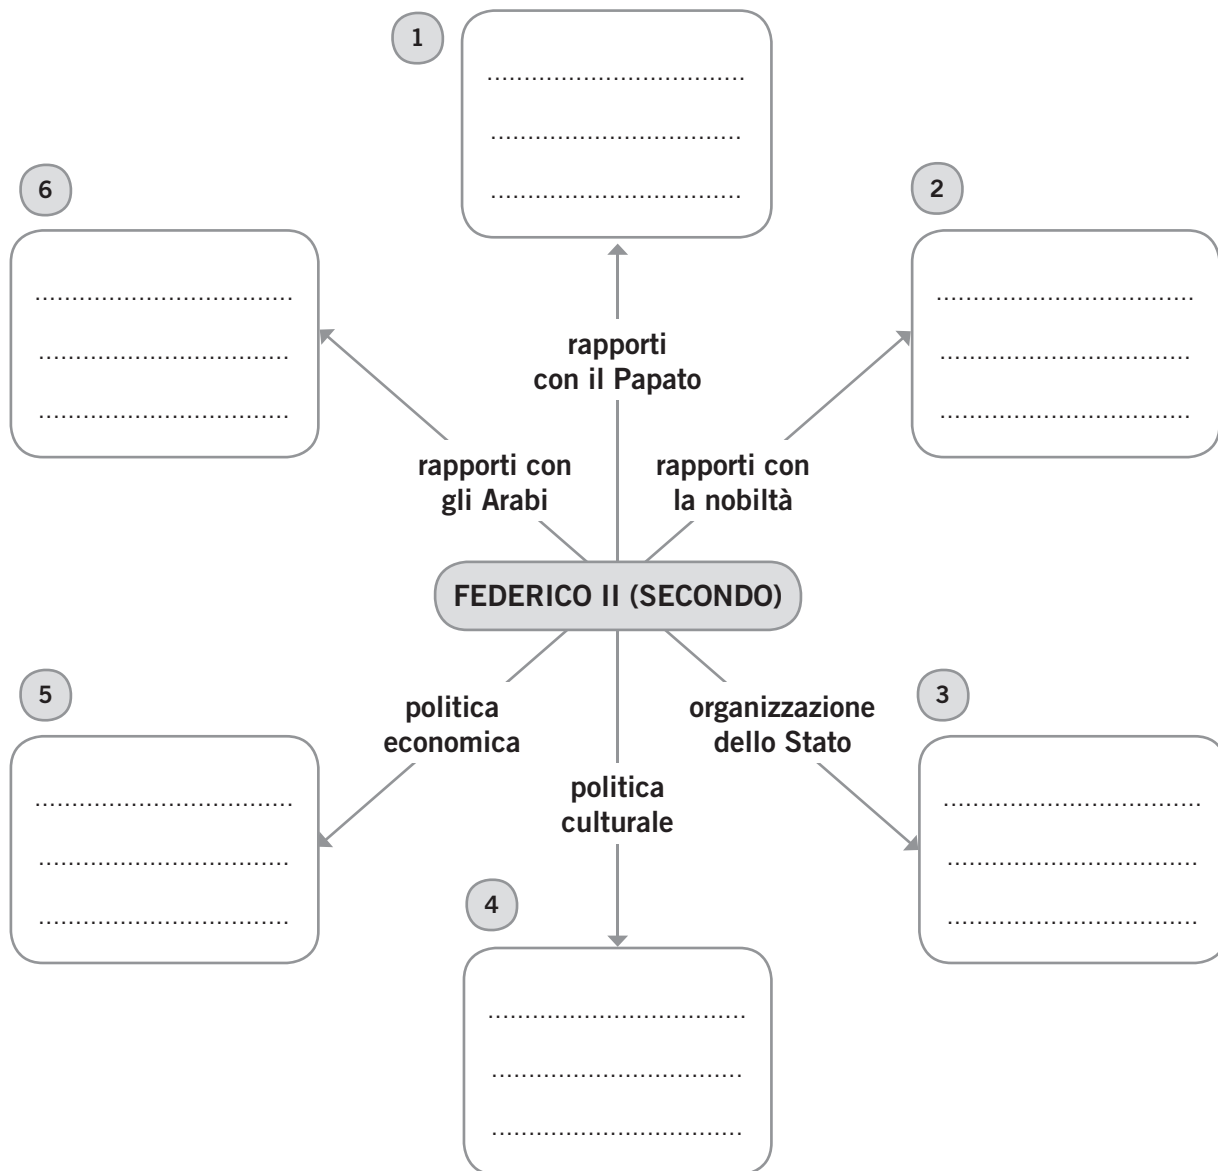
1

..................................

..................................

..................................

6

..................................

..................................

..................................

2

..................................

..................................

..................................

rapporti con il Papato

rapporti con gli Arabi

rapporti con la nobiltà

FEDERICO II (SECONDO)

5

politica economica

organizzazione dello Stato

3

..................................

..................................

..................................

politica culturale

..................................

..................................

..................................

4

..................................

..................................

..................................